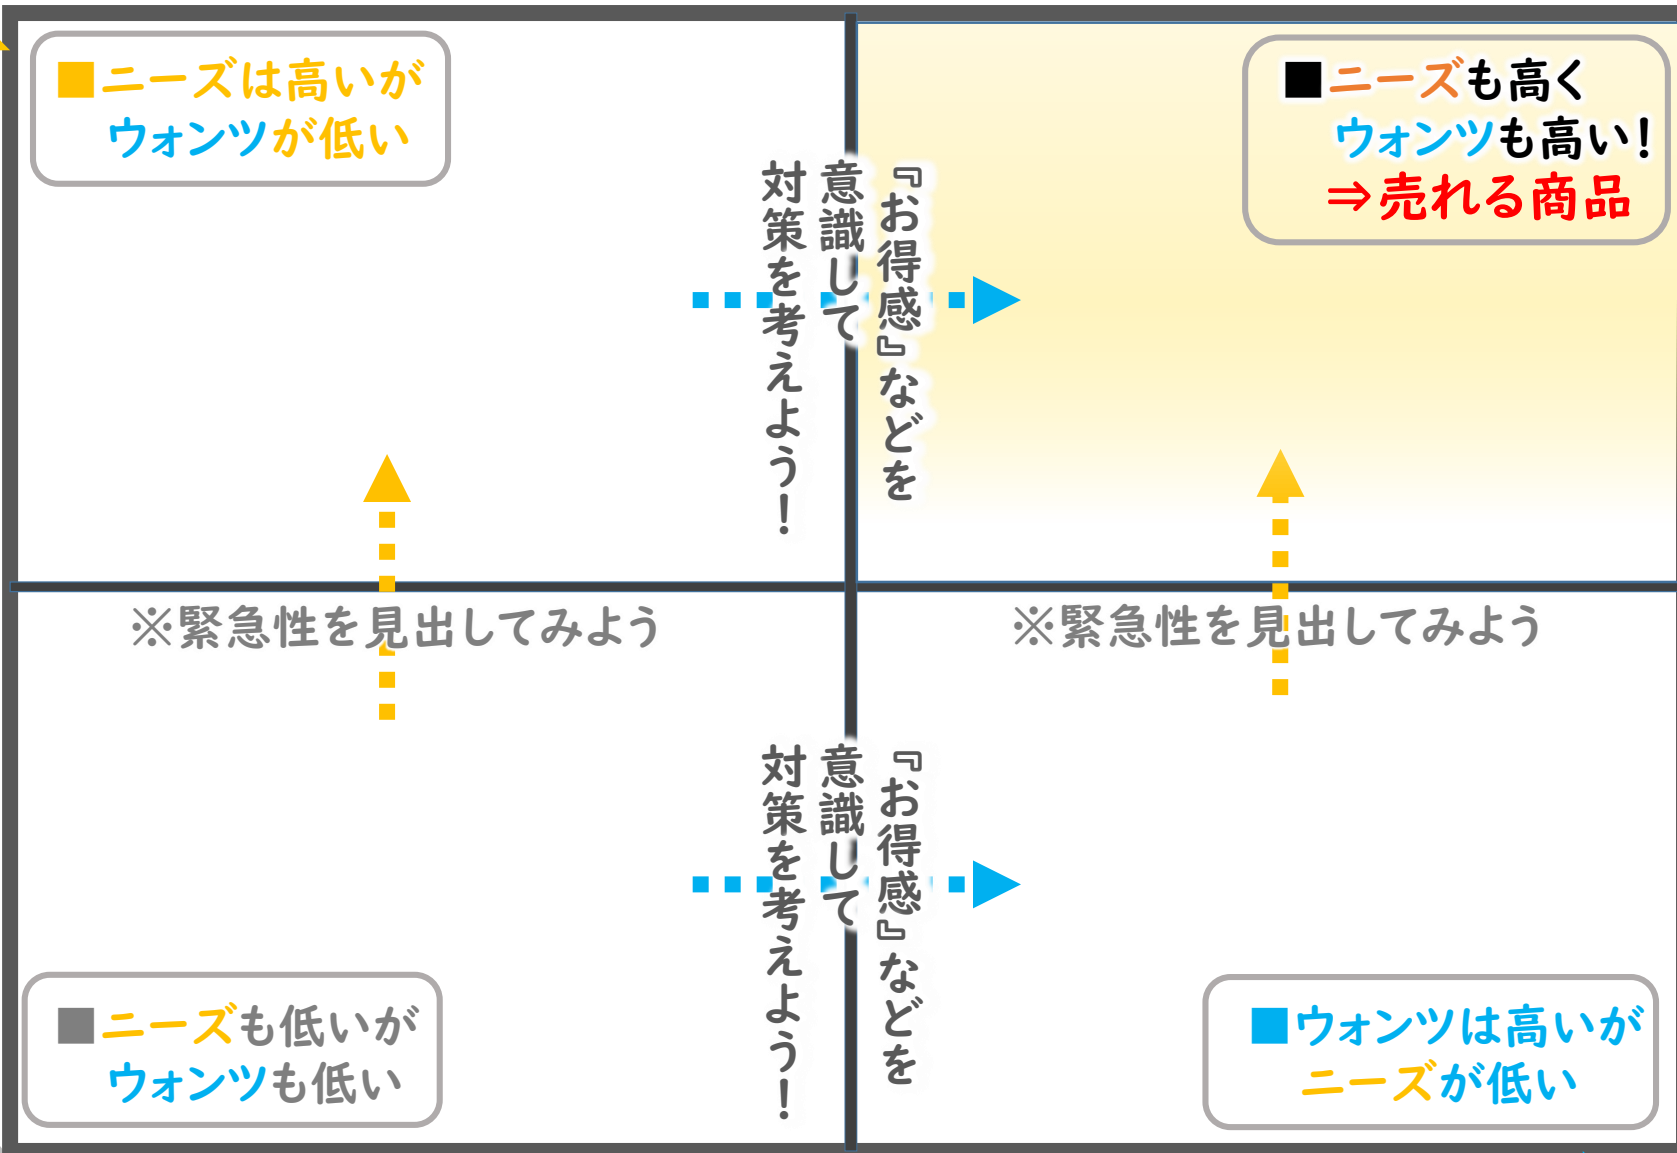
■ニーズは高いが
ウォンツが低い

■ニーズも高く
ウォンツも高い！
⇒売れる商品

『お得感』などを意識して対策を考えよう！

※緊急性を見出してみよう

※緊急性を見出してみよう

『お得感』などを意識して対策を考えよう！

■ニーズも低いが
ウォンツも低い

■ウォンツは高いが
ニーズが低い